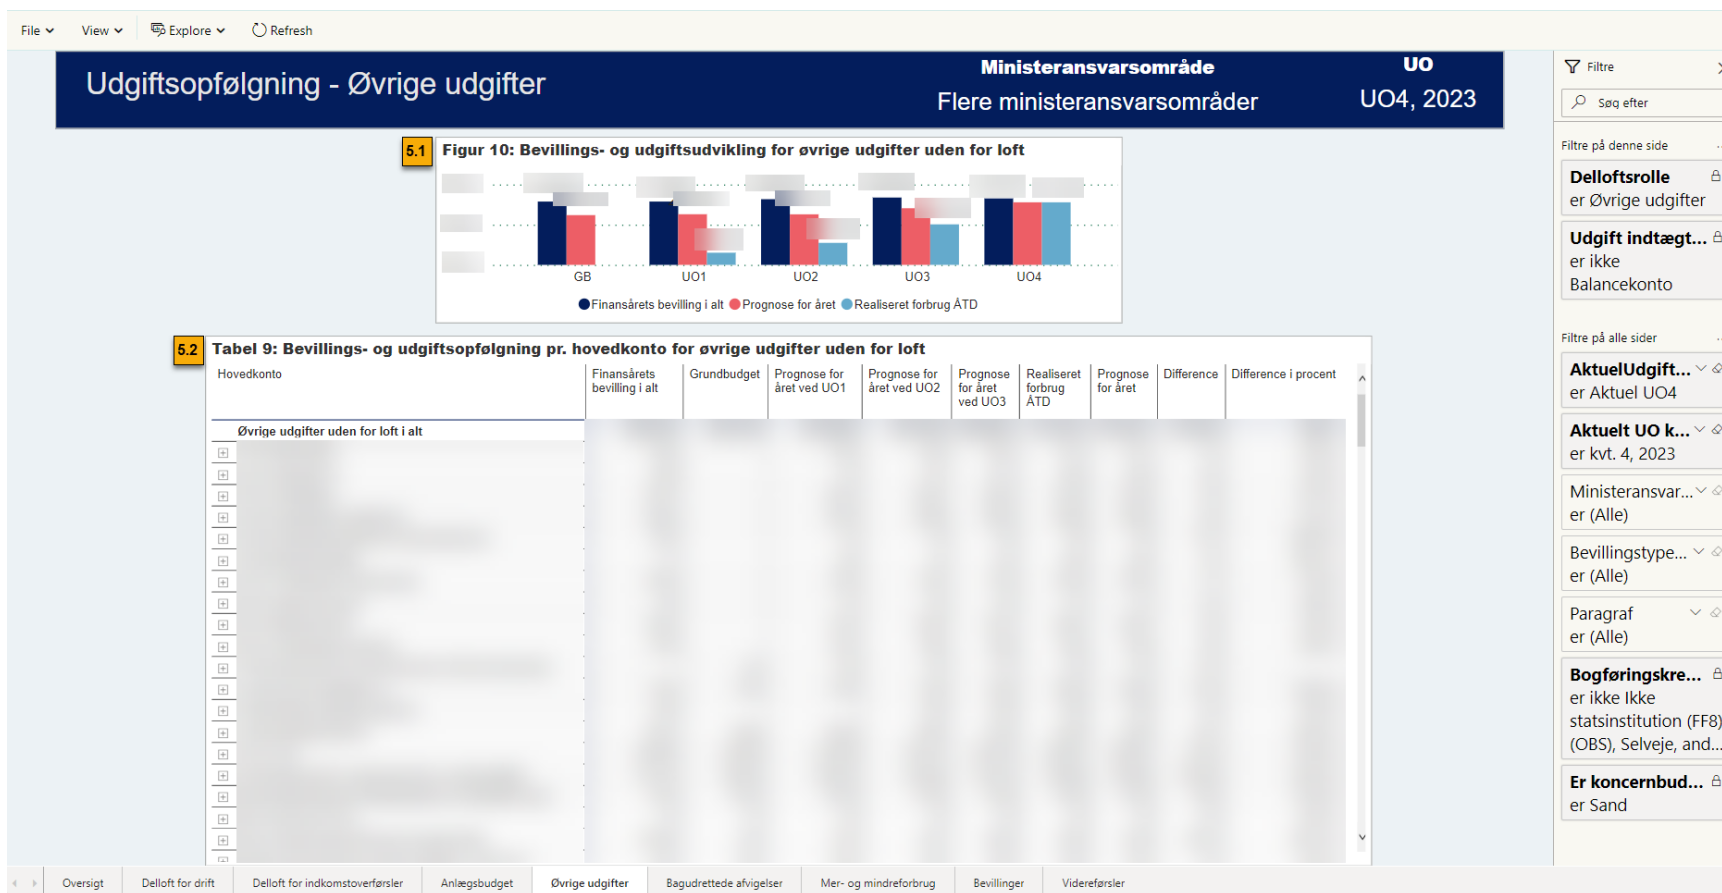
File View Explore Refresh

Udgiftsopfølgning - Øvrige udgifter

Ministeransvarsområde
Flere ministeransvarsområder

UO
UO4, 2023

5.1 Figur 10: Bevillings- og udgiftsudvikling for øvrige udgifter uden for loft

GB UO1 UO2 UO3 UO4

Finansårets bevilling i alt Prognose for året Realiseret forbrug ÅTD

5.2 Tabel 9: Bevillings- og udgiftsopfølgning pr. hovedkonto for øvrige udgifter uden for loft

| Hovedkonto | Finansårets bevilling i alt | Grundbudget | Prognose for året ved UO1 | Prognose for året ved UO2 | Prognose for året ved UO3 | Realiseret forbrug ÅTD | Prognose for året | Difference | Difference i procent |
|---|---|---|---|---|---|---|---|---|---|
| Øvrige udgifter uden for loft i alt | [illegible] | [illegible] | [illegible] | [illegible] | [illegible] | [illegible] | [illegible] | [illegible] | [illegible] |

Filtre
Søg efter
Filtre på denne side
Delloftsrolle
er Øvrige udgifter
Udgift indtægt...
er ikke Balancekonto
Filtre på alle sider
AktuelUdgift...
er Aktuel UO4
Aktuelt UO k...
er kvt. 4, 2023
Ministeransvar...
er (Alle)
Bevillingstype...
er (Alle)
Paragraf
er (Alle)
Bogføringskre...
er ikke Ikke statsinstitution (FF8) (OBS), Selveje, and...
Er koncernbud...
er Sand

Oversigt Delloft for drift Delloft for indkomstoverførsler Anlægsbudget Øvrige udgifter Bagudrettede afvigelser Mer- og mindreforbrug Bevillinger Videreførsler